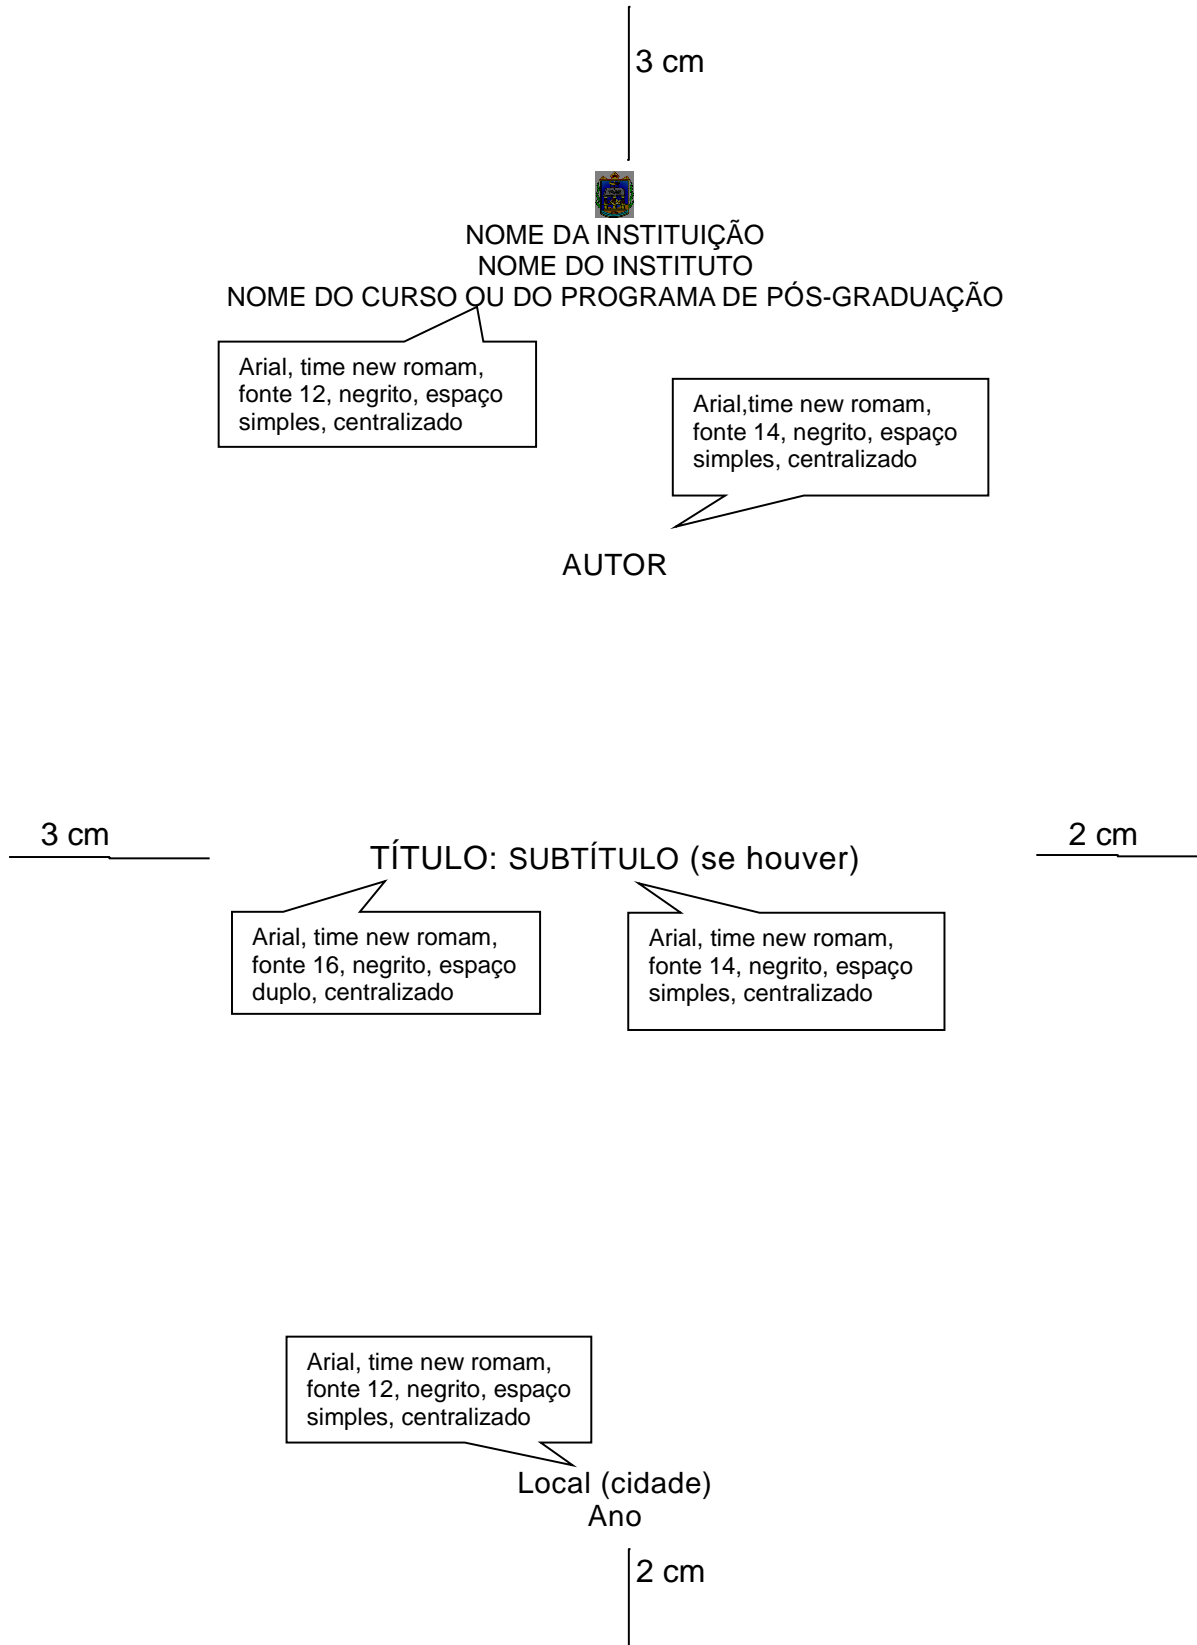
3 cm

NOME DA INSTITUIÇÃO
NOME DO INSTITUTO
NOME DO CURSO OU DO PROGRAMA DE PÓS-GRADUAÇÃO

Arial, time new romam, fonte 12, negrito, espaço simples, centralizado

Arial,time new romam, fonte 14, negrito, espaço simples, centralizado

AUTOR

3 cm

TÍTULO: SUBTÍTULO (se houver)

2 cm

Arial, time new romam, fonte 16, negrito, espaço duplo, centralizado

Arial, time new romam, fonte 14, negrito, espaço simples, centralizado

Arial, time new romam, fonte 12, negrito, espaço simples, centralizado

Local (cidade)
Ano

2 cm